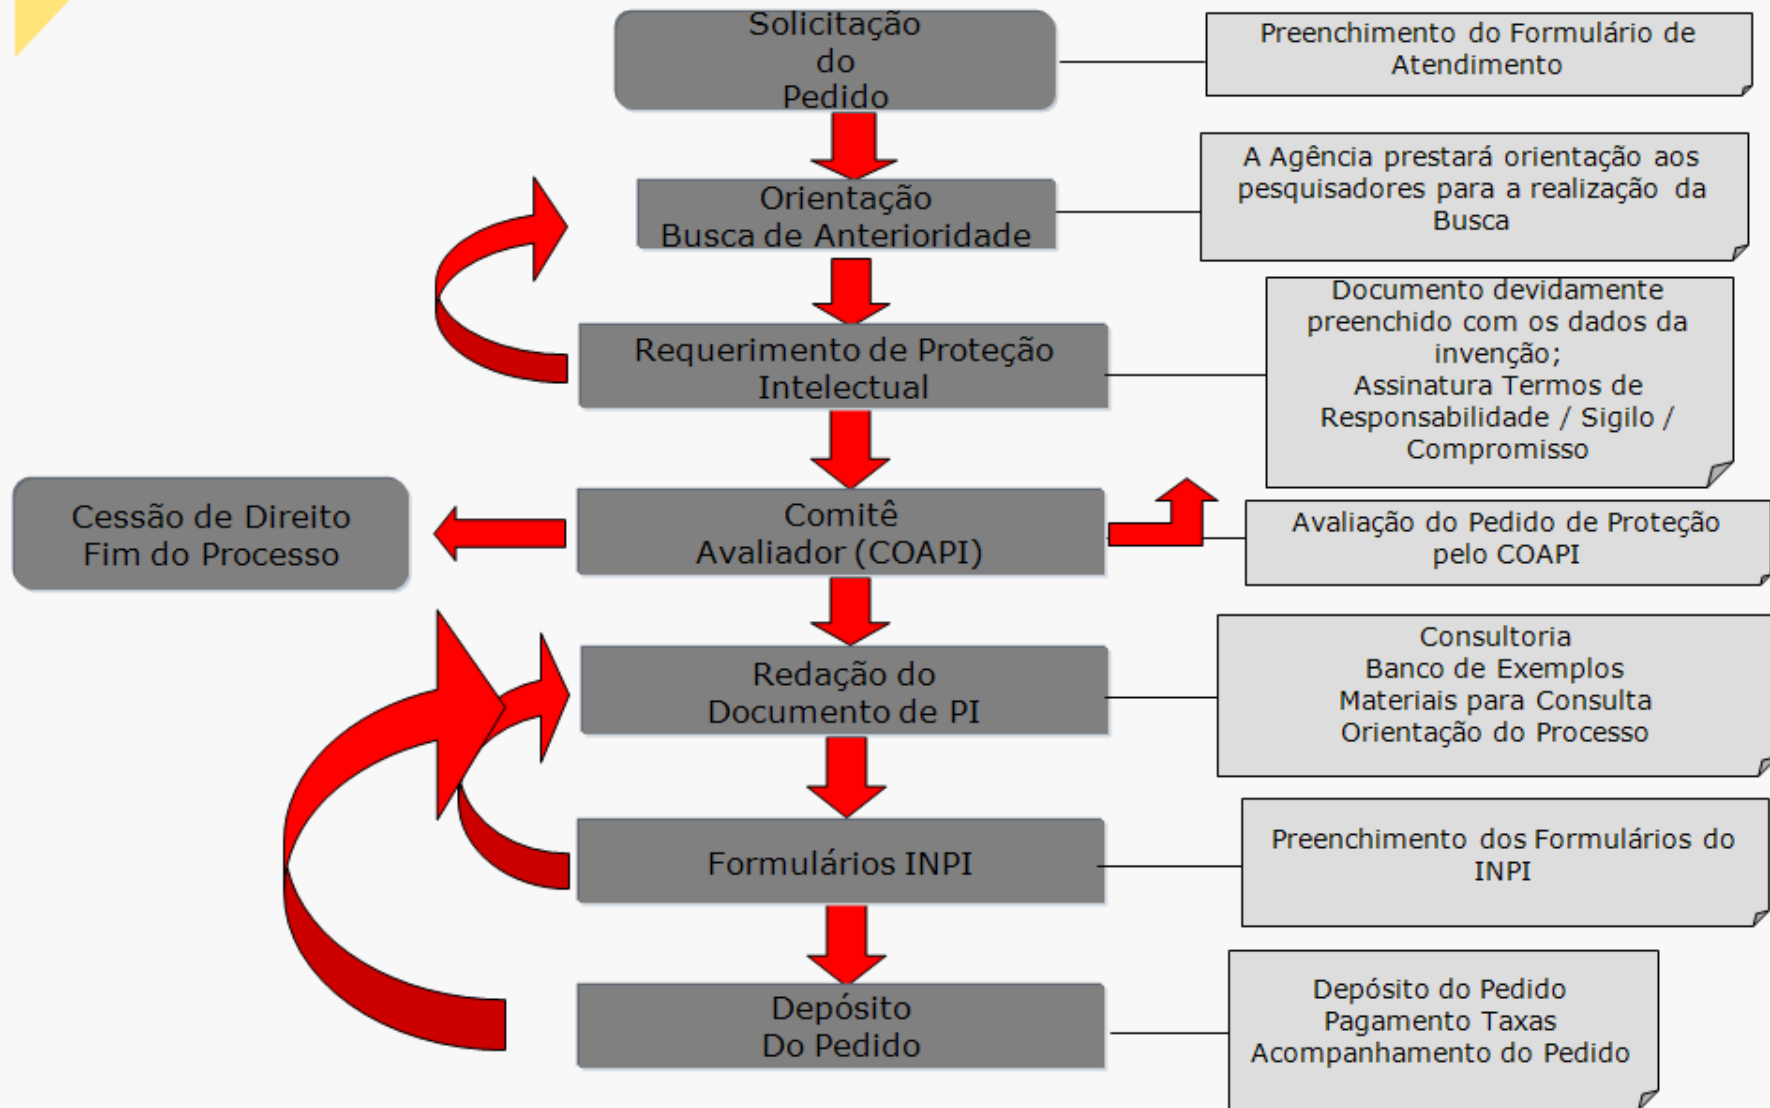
Solicitação do Pedido

Preenchimento do Formulário de Atendimento

Orientação Busca de Anterioridade

A Agência prestará orientação aos pesquisadores para a realização da Busca

Requerimento de Proteção Intelectual

Documento devidamente preenchido com os dados da invenção;
Assinatura Termos de Responsabilidade / Sigilo / Compromisso

Cessão de Direito Fim do Processo

Comitê Avaliador (COAPI)

Avaliação do Pedido de Proteção pelo COAPI

Redação do Documento de PI

Consultoria
Banco de Exemplos
Materiais para Consulta
Orientação do Processo

Formulários INPI

Preenchimento dos Formulários do INPI

Depósito Do Pedido

Depósito do Pedido
Pagamento Taxas
Acompanhamento do Pedido